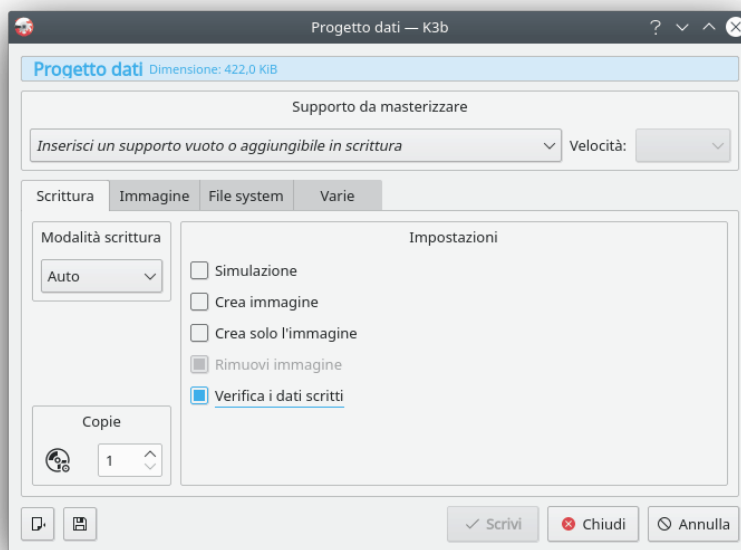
Progetto dati — K3b

Progetto dati Dimensione: 422,0 KiB

Supporto da masterizzare

Inserisci un supporto vuoto o aggiungibile in scrittura

Velocità:

Scrittura | Immagine | File system | Varie

Modalità scrittura

Auto

Copie

1

Impostazioni

Simulazione

Crea immagine

Crea solo l'immagine

Rimuovi immagine

Verifica i dati scritti

✓ Scrivi

Chiudi

Annulla